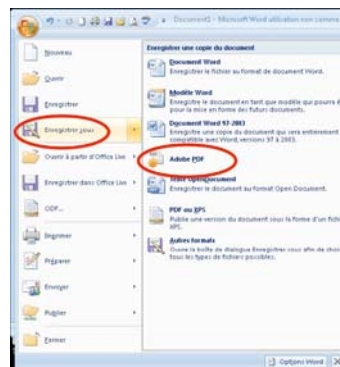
Document1 - Microsoft Word utilisation non comme

Nouveau

Ouvrir

Enregistrer

Enregistrer sous

Ouvrir à partir d'Office Live

Enregistrer dans Office Live

ODF...

Imprimer

Préparer

Envoyer

Publier

Fermer

Enregistrer une copie du document

Document Word
Enregistrer le fichier au format de document Word.

Modèle Word
Enregistrer le document en tant que modèle qui pourra être utilisé pour la mise en forme des futurs documents.

Document Word 97-2003
Enregistrer une copie du document qui sera entièrement compatible avec Word, versions 97 à 2003.

Adobe PDF

Texte OpenDocument
Enregistrer le document au format Open Document.

PDF ou XPS
Publier une version du document sous la forme d'un fichier PDF ou XPS.

Autres formats
Ouvrir la boîte de dialogue Enregistrer sous afin de choisir parmi tous les types de fichiers possibles.

Options Word